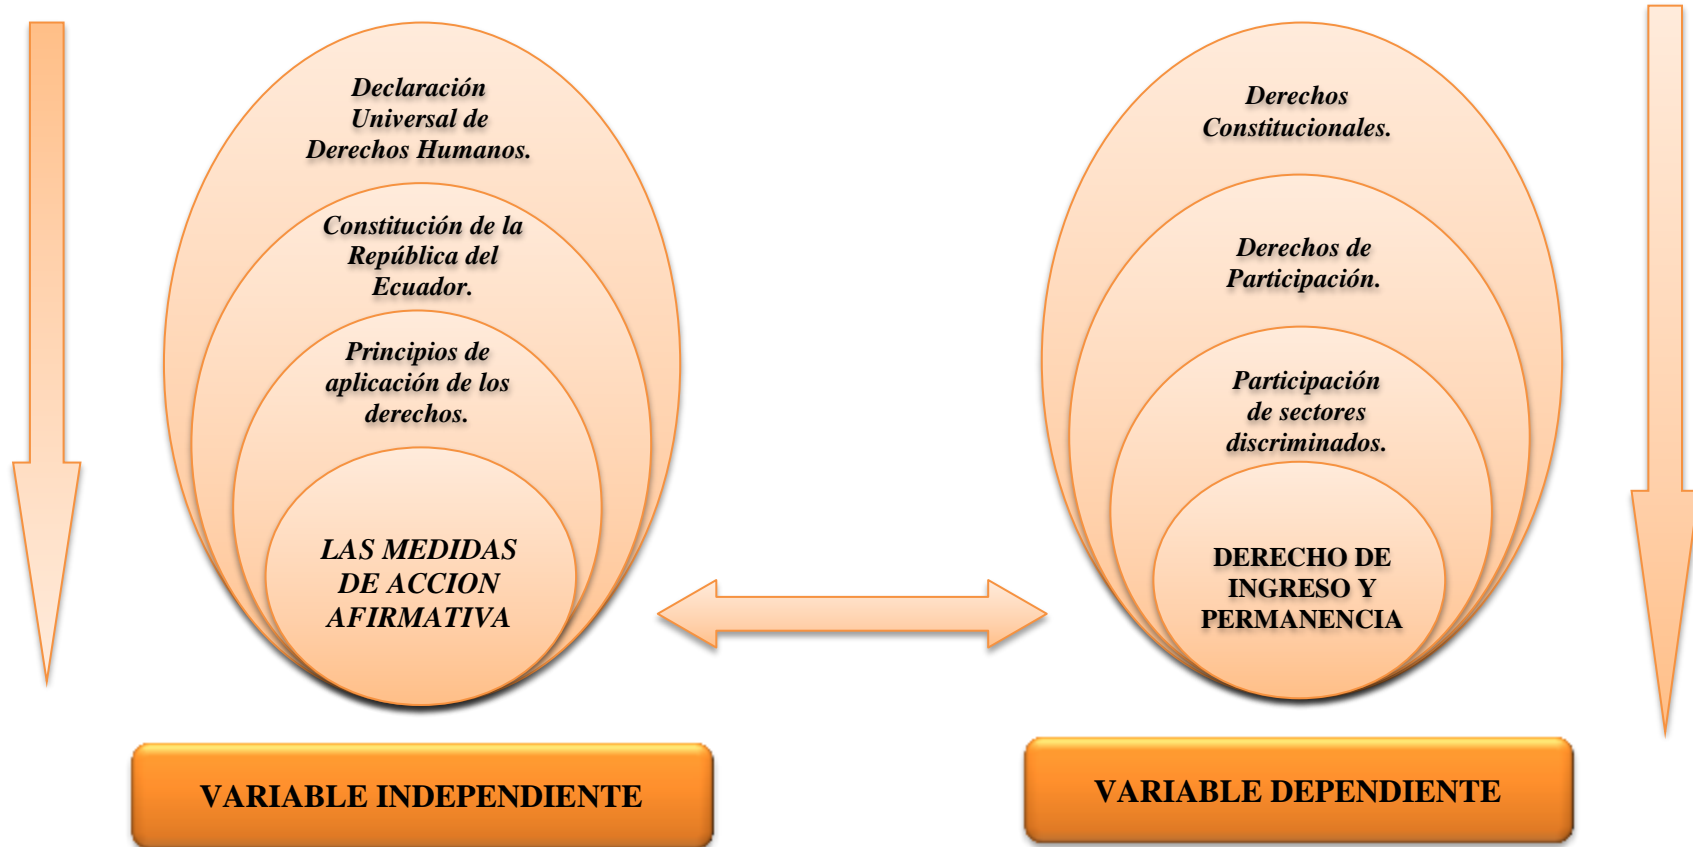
Declaración Universal de Derechos Humanos.

Constitución de la República del Ecuador.

Principios de aplicación de los derechos.

LAS MEDIDAS DE ACCION AFIRMATIVA

Derechos Constitucionales.

Derechos de Participación.

Participación de sectores discriminados.

DERECHO DE INGRESO Y PERMANENCIA

VARIABLE INDEPENDIENTE

VARIABLE DEPENDIENTE